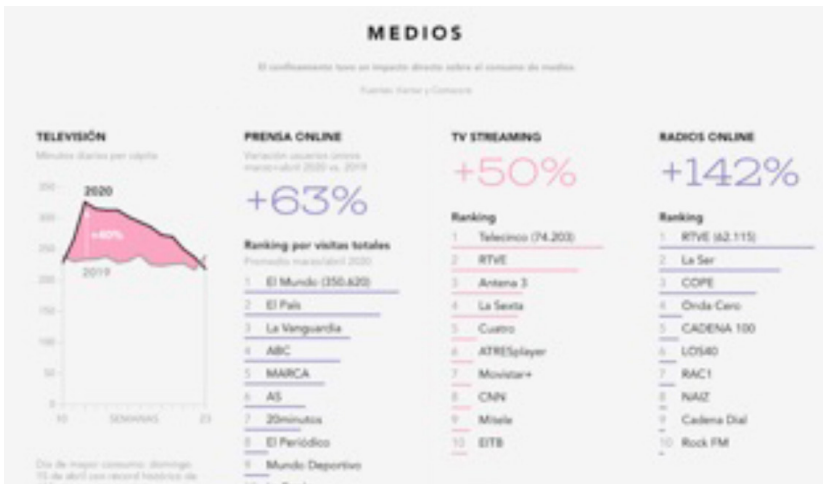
MEDIOS

El confinamiento tuvo un impacto directo sobre el consumo de medios.

Fuentes: Kantar y Comscore

TELEVISIÓN
Minutos diarios per cápita

350
300
250
200
150
100
50
0

2020
+40%
2019

10 SEMANAS 23

Día de mayor consumo: domingo 15 de abril con récord histórico de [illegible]

PRENSA ONLINE
Variación usuarios únicos marzo/abril 2020 vs. 2019

+63%

Ranking por visitas totales
Promedio marzo/abril 2020

1 El Mundo (350.620)
2 El País
3 La Vanguardia
4 ABC
5 MARCA
6 AS
7 20minutos
8 El Periódico
9 Mundo Deportivo

TV STREAMING

+50%

Ranking
1 Telecinco (74.203)
2 RTVE
3 Antena 3
4 La Sexta
5 Cuatro
6 ATRESplayer
7 Movistar+
8 CNN
9 Mitele
10 EITB

RADIOS ONLINE

+142%

Ranking
1 RTVE (62.115)
2 La Ser
3 COPE
4 Onda Cero
5 CADENA 100
6 LOS40
7 RAC1
8 NAIZ
9 Cadena Dial
10 Rock FM